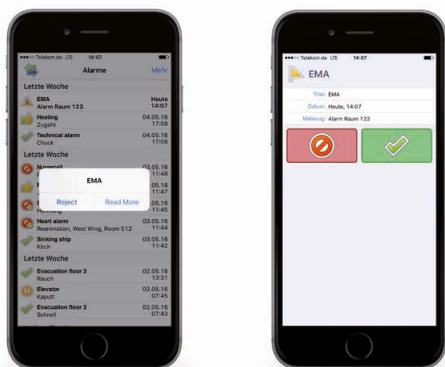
••••○ Telekom.de LTE 14:07

Alarme

Mehr

Letzte Woche

EMA
Alarm Raum 123
Heute
14:07

Heating
Zugeht
04.05.16
17:08

Technical alarm
Chuck
04.05.16
17:06

Letzte Woche

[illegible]
03.05.16
11:48

EMA

03.05.16
11:47

03.05.16
11:45

Reject

Read More

Heart alarm
Reanimation, West Wing, Room 512
03.05.16
11:44

Sinking ship
Kirch
03.05.16
11:42

Letzte Woche

Evacuation floor 3
Rauch
02.05.16
13:31

Elevator
Kaputt
02.05.16
07:45

Evacuation floor 3
Schnell
02.05.16
07:43

••••○ Telekom.de LTE 14:07

EMA

Titel: EMA

Datum: Heute, 14:07

Meldung: Alarm Raum 123